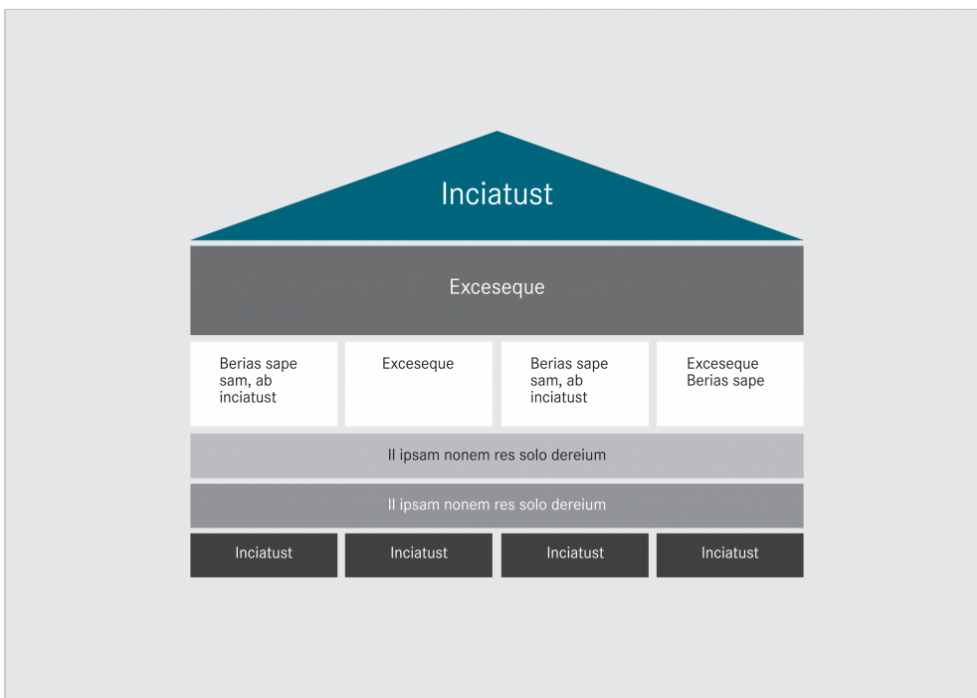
Inciatust

Exceseque

Berias sape sam, ab inciatust

Exceseque

Berias sape sam, ab inciatust

Exceseque Berias sape

Il ipsam nonem res solo dereium

Il ipsam nonem res solo dereium

Inciatust

Inciatust

Inciatust

Inciatust